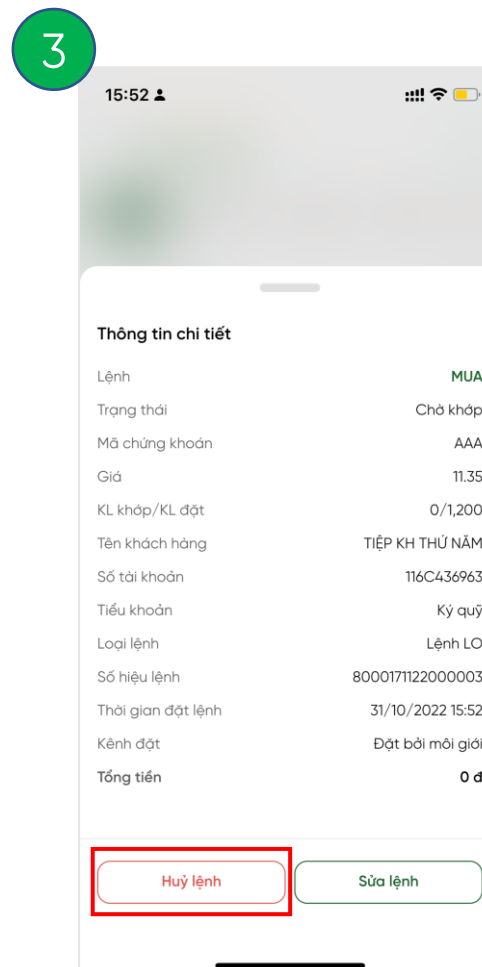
3

15:52

Thông tin chi tiết

| | |
|---|---|
| Lệnh | MUA |
| Trạng thái | Chờ khớp |
| Mã chứng khoán | AAA |
| Giá | 11.35 |
| KL khớp/KL đặt | 0/1,200 |
| Tên khách hàng | TIỆP KH THỨ NĂM |
| Số tài khoản | 116C436963 |
| Tiểu khoản | Ký quỹ |
| Loại lệnh | Lệnh LO |
| Số hiệu lệnh | 8000171122000003 |
| Thời gian đặt lệnh | 31/10/2022 15:52 |
| Kênh đặt | Đặt bởi môi giới |
| Tổng tiền | 0 đ |

Huỷ lệnh

Sửa lệnh